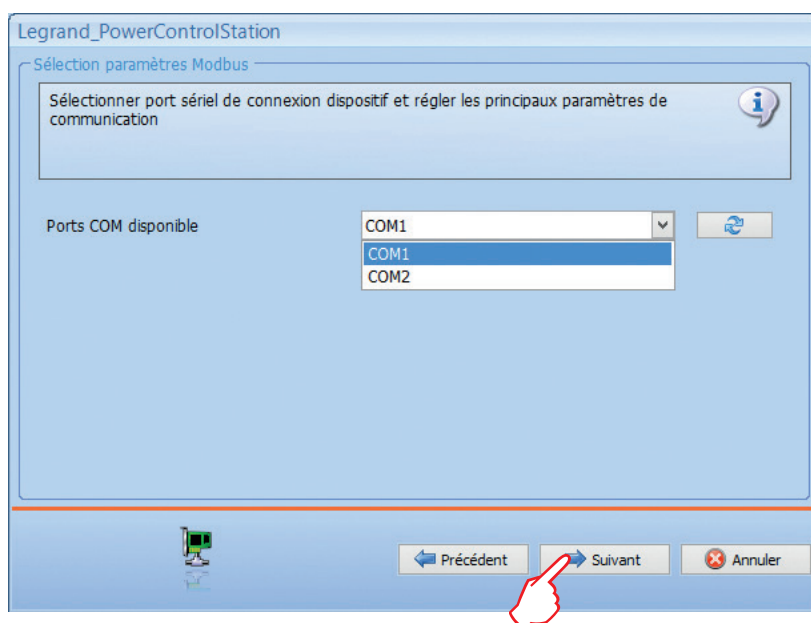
Legrand_PowerControlStation

Sélection paramètres Modbus

Sélectionner port sériel de connexion dispositif et régler les principaux paramètres de communication

Ports COM disponible

COM1

COM1
COM2

Précédent

Suivant

Annuler